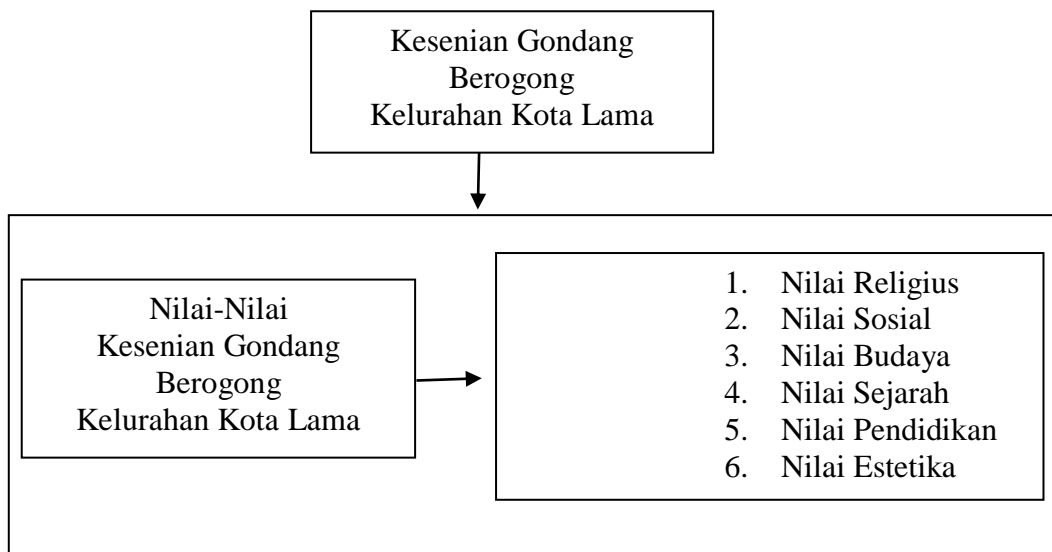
Kesenian Gondang Berogong Kelurahan Kota Lama

Nilai-Nilai Kesenian Gondang Berogong Kelurahan Kota Lama

1. Nilai Religius
2. Nilai Sosial
3. Nilai Budaya
4. Nilai Sejarah
5. Nilai Pendidikan
6. Nilai Estetika